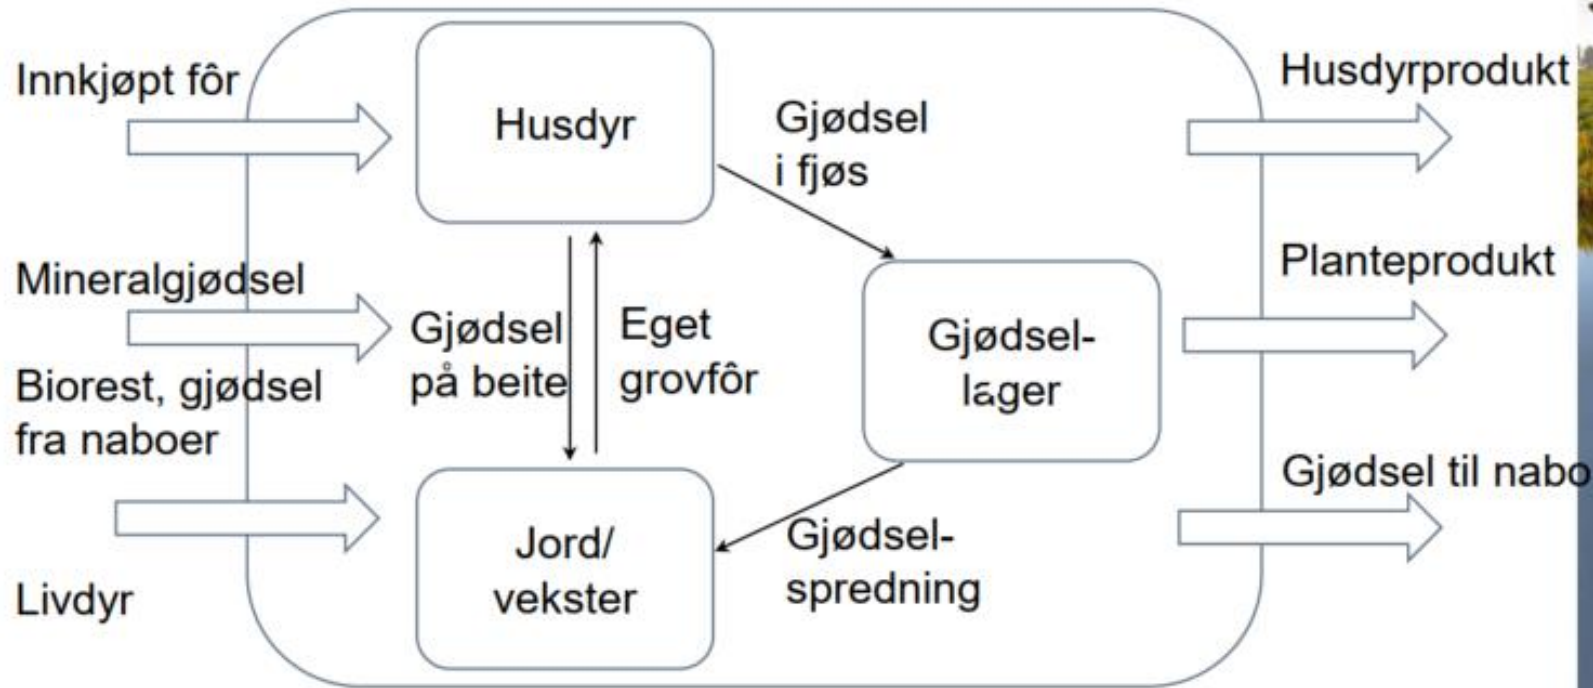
Innkjøpt fôr

Mineralgjødsel

Biorest, gjødsel fra naboer

Livdyr

Husdyr

Gjødsel i fjøs

Gjødsel på beite

Eget grovfôr

Gjødsel-lager

Jord/ vekster

Gjødsel-spredning

Husdyrprodukt

Planteprodukt

Gjødsel til nabo